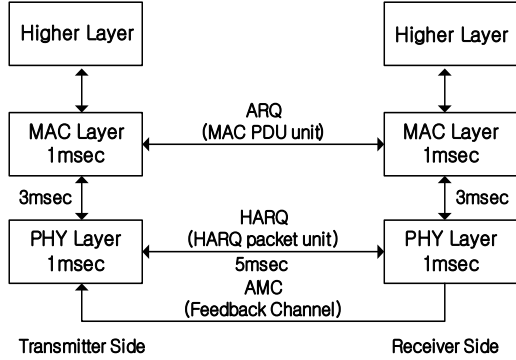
Higher Layer

Higher Layer

ARQ
(MAC PDU unit)

MAC Layer
1msec

MAC Layer
1msec

3msec

3msec

HARQ
(HARQ packet unit)

PHY Layer
1msec

PHY Layer
1msec

5msec

AMC
(Feedback Channel)

Transmitter Side

Receiver Side